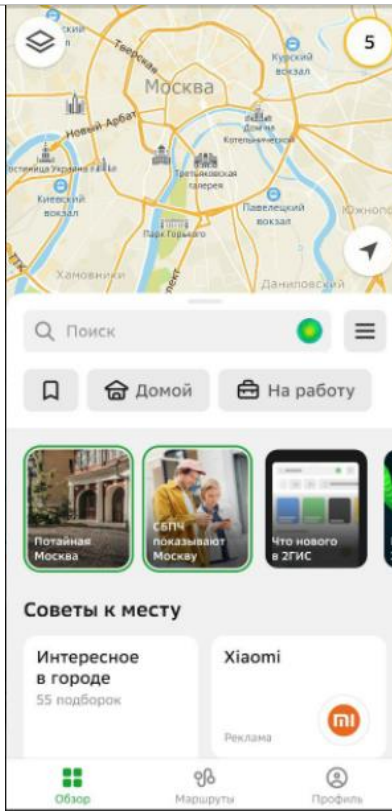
5

Тверская
Курский вокзал
Москва
Новый Арбат
Дом на Котельнической
Гостиница Украина
Киевский вокзал
Третьяковская галерея
Павелецкий вокзал
Парк Горького
Хамовники
Южнопо
Даниловский
ТТК

Поиск

Домой
На работу

Потайная Москва
СБПЧ показывают Москву
Что нового в 2ГИС

Советы к месту

Интересное в городе
55 подборок

Xiaomi
Реклама

Обзор
Маршруты
Профиль